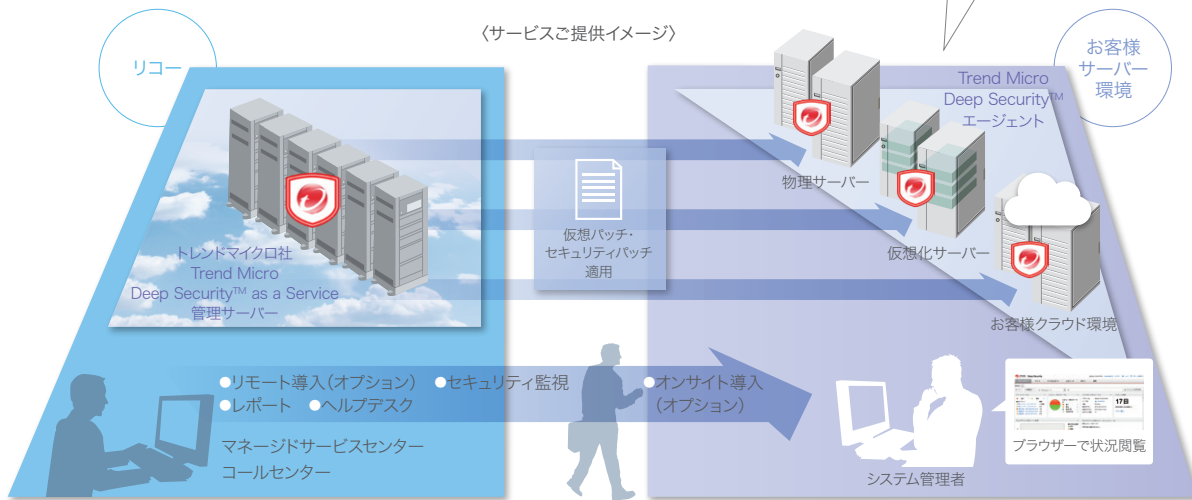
〈サービスご提供イメージ〉

リコー

お客様サーバー環境

Trend Micro Deep Security™ エージェント

物理サーバー

仮想化サーバー

お客様クラウド環境

仮想パッチ・セキュリティパッチ適用

トレンドマイクロ社 Trend Micro Deep Security™ as a Service 管理サーバー

●リモート導入（オプション） ●セキュリティ監視 ●オンサイト導入（オプション）
●レポート ●ヘルプデスク

マネージドサービスセンター
コールセンター

システム管理者

17日

ブラウザーで状況閲覧